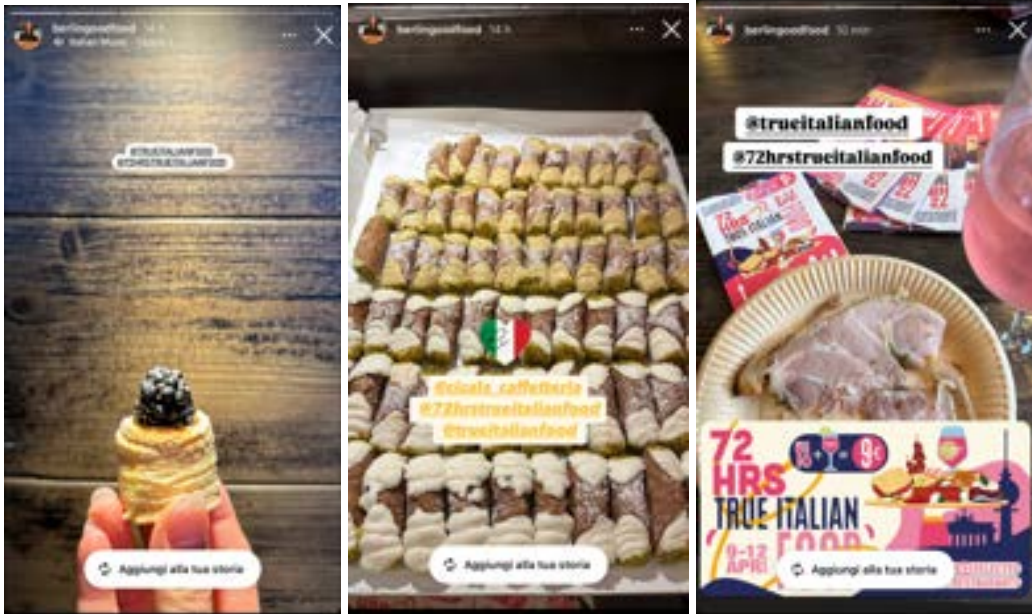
berlingoodfood 14 h
Italian Music

#TRUEITALIANFOOD
#72HRSTRUEITALIANFOOD

Aggiungi alla tua storia

berlingoodfood 14 h

@sicula_caffetteria
@72hrstrueitalianfood
@trueitalianfood

Aggiungi alla tua storia

berlingoodfood 50 min

@trueitalianfood
@72hrstrueitalianfood

72 HRS TRUE ITALIAN FOOD
9€
9-12 APRIL

Aggiungi alla tua storia